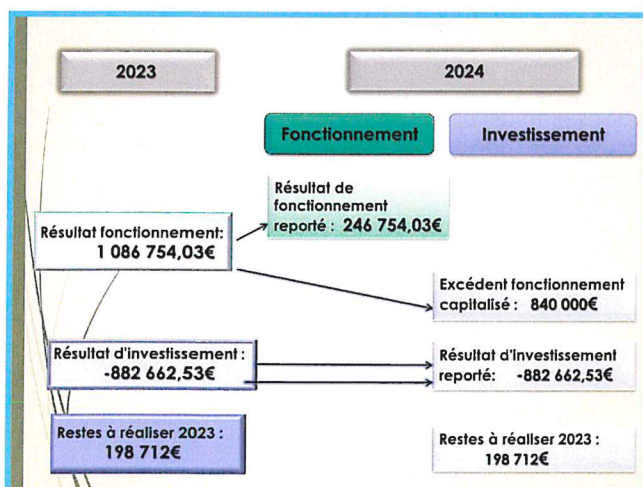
2023

2024

Fonctionnement

Investissement

Résultat de fonctionnement reporté : 246 754,03€

Résultat fonctionnement: 1 086 754,03€

Excédent fonctionnement capitalisé : 840 000€

Résultat d'investissement : -882 662,53€

Résultat d'investissement reporté: -882 662,53€

Restes à réaliser 2023 : 198 712€

Restes à réaliser 2023 : 198 712€